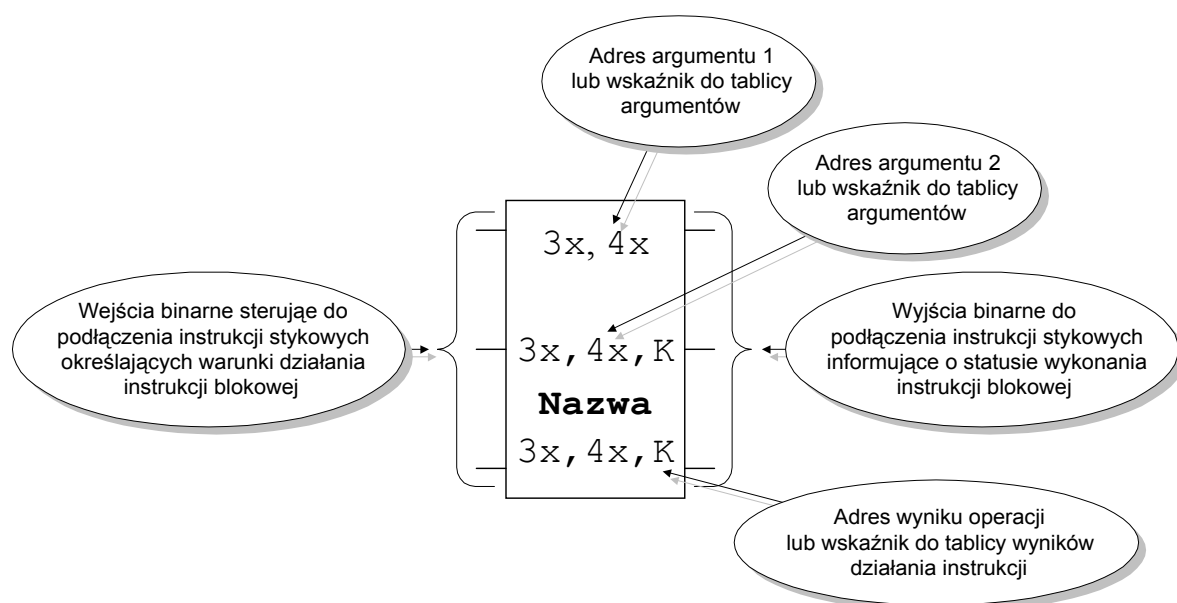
Adres argumentu 1 lub wskaźnik do tablicy argumentów

Adres argumentu 2 lub wskaźnik do tablicy argumentów

3x, 4x

Wejścia binarne sterujące do podłączenia instrukcji stykowych określających warunki działania instrukcji blokowej

3x,4x,K

Wyjścia binarne do podłączenia instrukcji stykowych informujące o statusie wykonania instrukcji blokowej

Nazwa

3x,4x,K

Adres wyniku operacji lub wskaźnik do tablicy wyników działania instrukcji